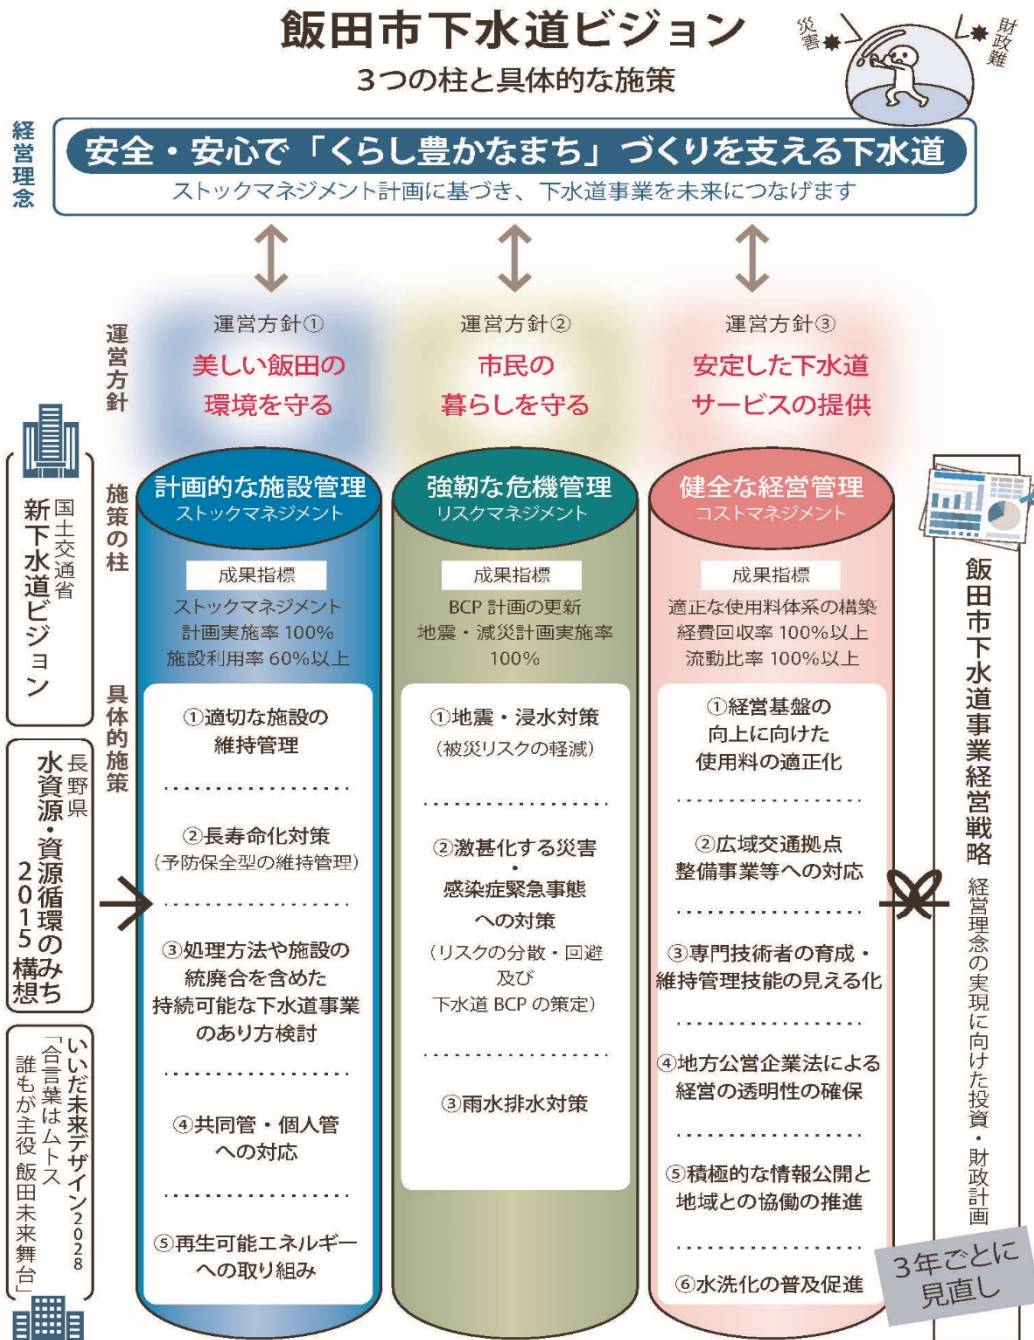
飯田市下水道ビジョン
3つの柱と具体的な施策

災害
財政難

経営理念
安全・安心で「くらし豊かなまち」づくりを支える下水道
ストックマネジメント計画に基づき、下水道事業を未来につなげます

運営方針
運営方針①
美しい飯田の環境を守る

運営方針②
市民の暮らしを守る

運営方針③
安定した下水道サービスの提供

施策の柱

計画的な施設管理
ストックマネジメント
成果指標
ストックマネジメント計画実施率 100%
施設利用率 60%以上

強靭な危機管理
リスクマネジメント
成果指標
BCP 計画の更新
地震・減災計画実施率 100%

健全な経営管理
コストマネジメント
成果指標
適正な使用料体系の構築
経費回収率 100%以上
流動比率 100%以上

具体的施策

①適切な施設の維持管理
②長寿命化対策
(予防保全型の維持管理)
③処理方法や施設の統廃合を含めた持続可能な下水道事業のあり方検討
④共同管・個人管への対応
⑤再生可能エネルギーへの取り組み

①地震・浸水対策
(被災リスクの軽減)
②激甚化する災害・感染症緊急事態への対策
(リスクの分散・回避及び下水道 BCP の策定)
③雨水排水対策

①経営基盤の向上に向けた使用料の適正化
②広域交通拠点整備事業等への対応
③専門技術者の育成・維持管理技能の見える化
④地方公営企業法による経営の透明性の確保
⑤積極的な情報公開と地域との協働の推進
⑥水洗化の普及促進

国土交通省
新下水道ビジョン

長野県
水資源・資源循環2015の構み想ち

いいだ未来デザイン2028
「合言葉はムトス」
誰もが主役 飯田未来舞台

飯田市下水道事業経営戦略
経営理念の実現に向けた投資・財政計画

3年ごとに見直し